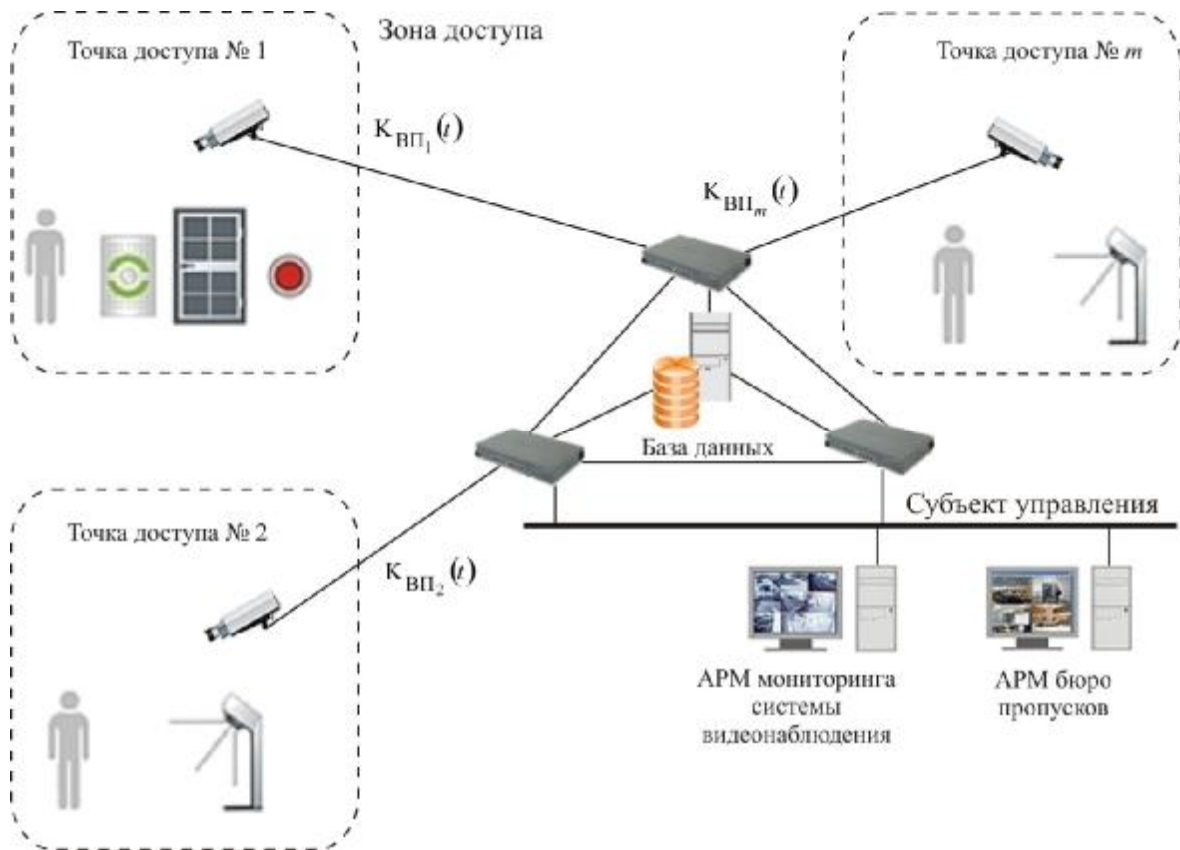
Зона доступа

Точка доступа № 1

$к_{ВП_1}(t)$

Точка доступа № $m$

$к_{ВП_m}(t)$

База данных

Субъект управления

Точка доступа № 2

$к_{ВП_2}(t)$

АРМ мониторинга системы видеонаблюдения

АРМ бюро пропусков